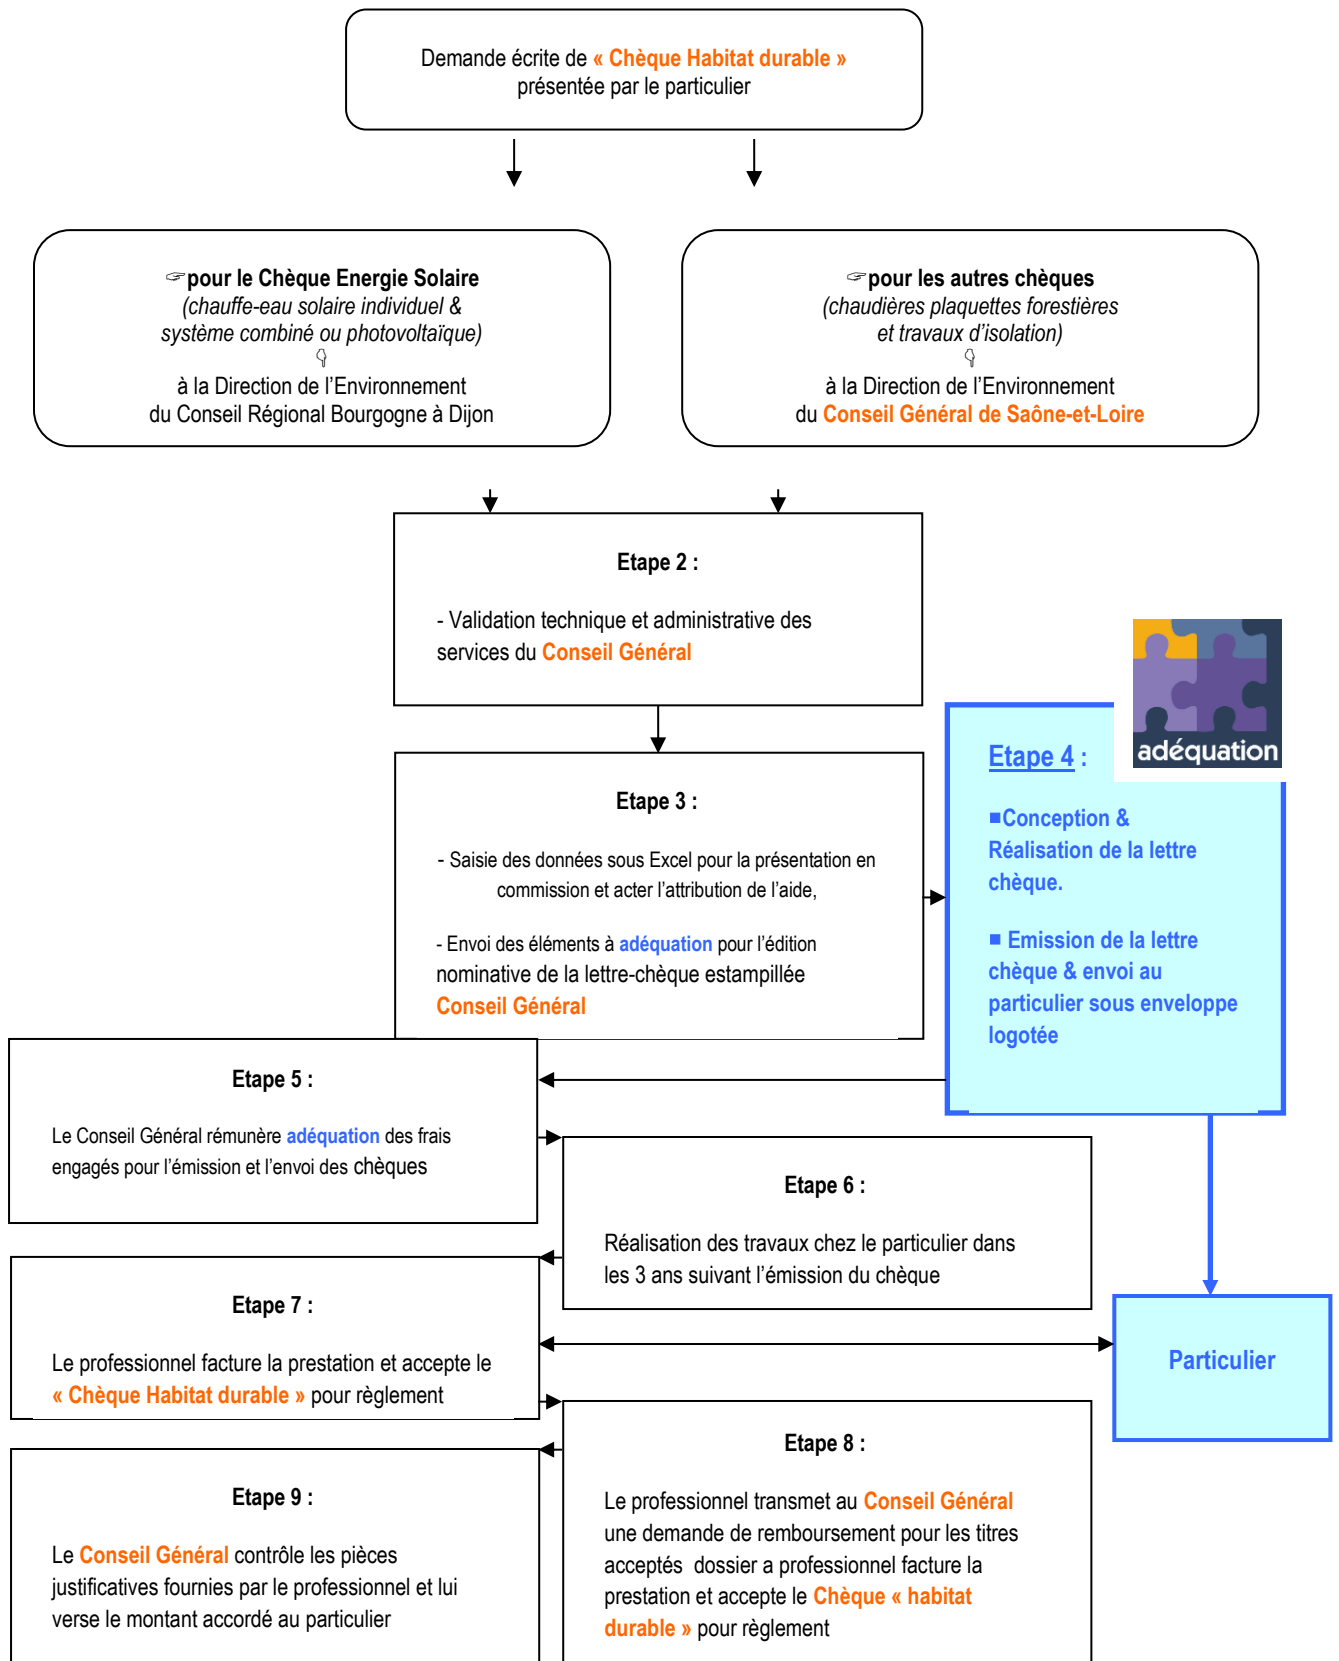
Demande écrite de « Chèque Habitat durable » présentée par le particulier

☞pour le Chèque Energie Solaire
(chauffe-eau solaire individuel & système combiné ou photovoltaïque)
à la Direction de l'Environnement du Conseil Régional Bourgogne à Dijon

☞pour les autres chèques
(chaudières plaquettes forestières et travaux d'isolation)
à la Direction de l'Environnement du Conseil Général de Saône-et-Loire

Etape 2 :

- Validation technique et administrative des services du Conseil Général

adéquation

Etape 4 :

■Conception & Réalisation de la lettre chèque.

■ Emission de la lettre chèque & envoi au particulier sous enveloppe logotée

Etape 3 :

- Saisie des données sous Excel pour la présentation en commission et acter l'attribution de l'aide,

- Envoi des éléments à adéquation pour l'édition nominative de la lettre-chèque estampillée Conseil Général

Etape 5 :

Le Conseil Général rémunère adéquation des frais engagés pour l'émission et l'envoi des chèques

Etape 6 :

Réalisation des travaux chez le particulier dans les 3 ans suivant l'émission du chèque

Etape 7 :

Le professionnel facture la prestation et accepte le « Chèque Habitat durable » pour règlement

Particulier

Etape 8 :

Le professionnel transmet au Conseil Général une demande de remboursement pour les titres acceptés dossier a professionnel facture la prestation et accepte le Chèque « habitat durable » pour règlement

Etape 9 :

Le Conseil Général contrôle les pièces justificatives fournies par le professionnel et lui verse le montant accordé au particulier